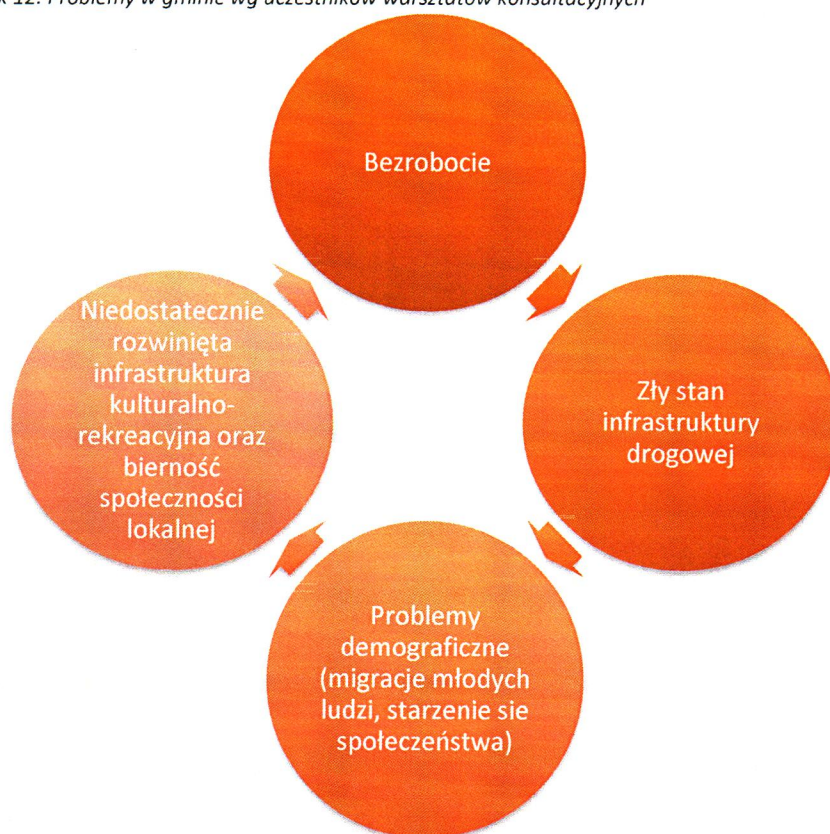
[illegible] 12. Problemy w gminie wg uczestników warsztatów konsultacyjnych

Bezrobocie

Zły stan infrastruktury drogowej

Problemy demograficzne (migracje młodych ludzi, starzenie sie społeczeństwa)

Niedostatecznie rozwinięta infrastruktura kulturalno-rekreacyjna oraz bierność społeczności lokalnej